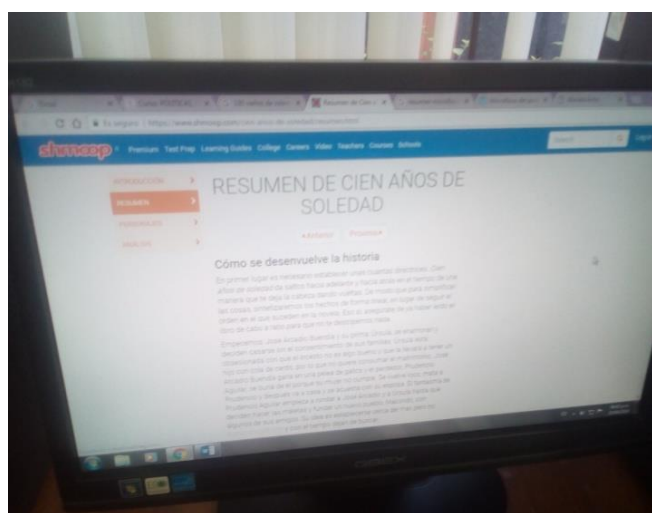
shmoop

Premium Test Prep Learning Guides College Careers Video Teachers Courses Schools

INTRODUCCIÓN

RESUMEN

PERSONAJES

ANÁLISIS

RESUMEN DE CIEN AÑOS DE SOLEDAD

« Anterior Próximo »

Cómo se desenvuelve la historia

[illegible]